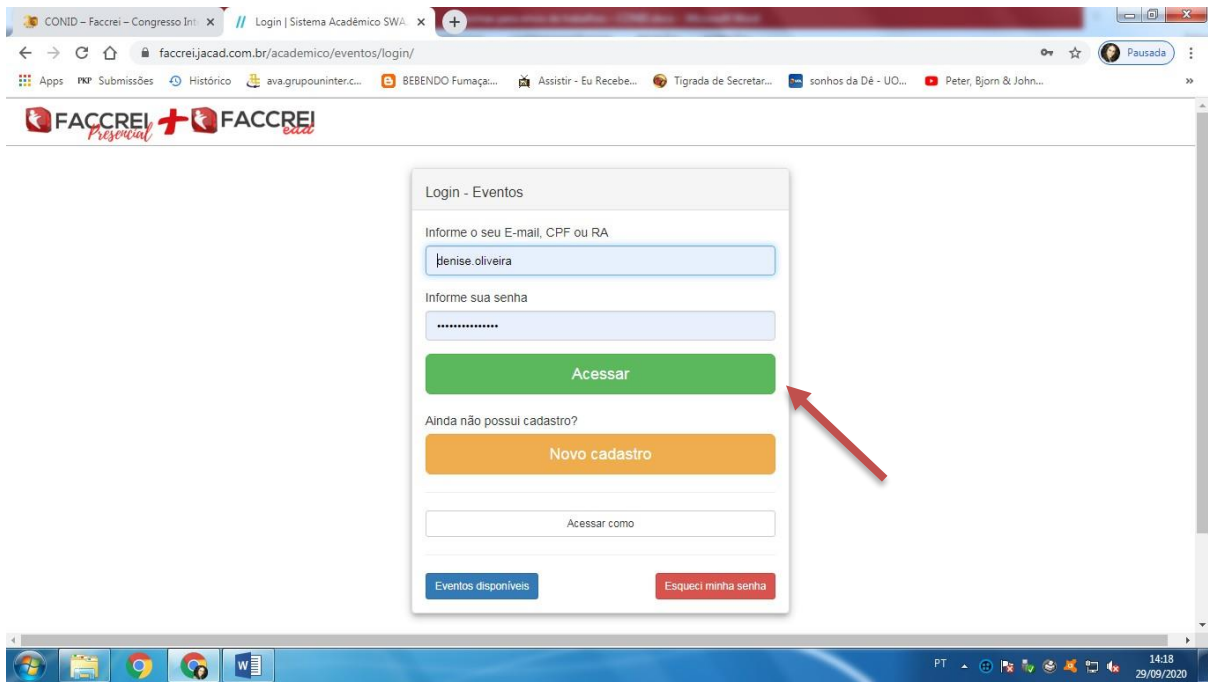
CONID – Faccrei – Congresso Int ×
Login | Sistema Acadêmico SWA ×
faccrei.jacad.com.br/academico/eventos/login/
Pausada
Apps PKP Submissões Histórico ava.grupouninter.c... BEBENDO Fumaça:... Assistir - Eu Recebe... Tigrada de Secretar... sonhos da Dé - UO... Peter, Bjorn & John...

FACCREI Presencial + FACCREI ead

Login - Eventos

Informe o seu E-mail, CPF ou RA
denise.oliveira

Informe sua senha
•••••••••••••••

Acessar

Ainda não possui cadastro?

Novo cadastro

Acessar como

Eventos disponíveis
Esqueci minha senha

PT 14:18 29/09/2020